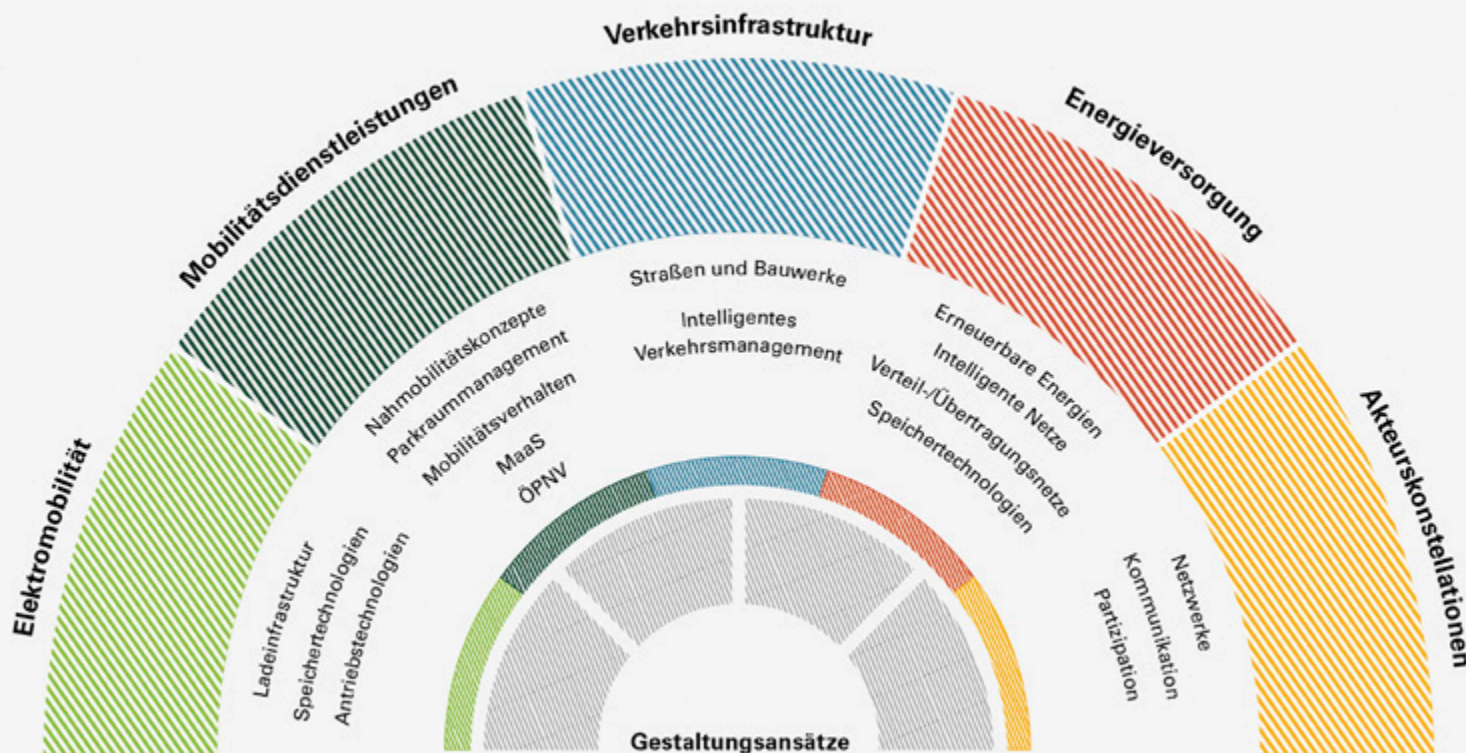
Elektromobilität

Mobilitätsdienstleistungen

Verkehrsinfrastruktur

Energieversorgung

Akteurskonstellationen

Ladeinfrastruktur
Speichertechnologien
Antriebstechnologien

Nahmobilitätskonzepte
Parkraummanagement
Mobilitätsverhalten
MaaS
ÖPNV

Straßen und Bauwerke
Intelligentes Verkehrsmanagement

Erneuerbare Energien
Intelligente Netze
Verteil-/Übertragungsnetze
Speichertechnologien

Netzwerke
Kommunikation
Partizipation

Gestaltungsansätze